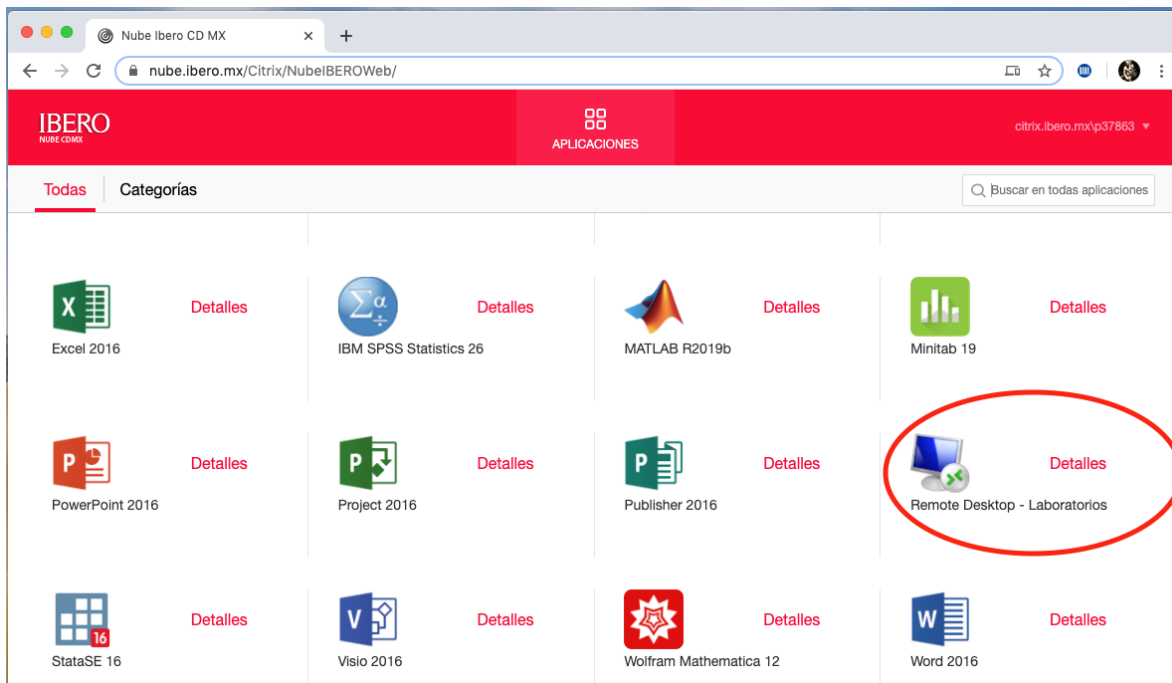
Nube Ibero CD MX

nube.ibero.mx/Citrix/NubeIBEROWeb/

IBERO
NUBE CDMX

APLICACIONES

citrix.ibero.mx\p37863

Todas
Categorías

Buscar en todas aplicaciones

Excel 2016
Detalles

IBM SPSS Statistics 26
Detalles

MATLAB R2019b
Detalles

Minitab 19
Detalles

PowerPoint 2016
Detalles

Project 2016
Detalles

Publisher 2016
Detalles

Remote Desktop - Laboratorios
Detalles

StataSE 16
Detalles

Visio 2016
Detalles

Wolfram Mathematica 12
Detalles

Word 2016
Detalles